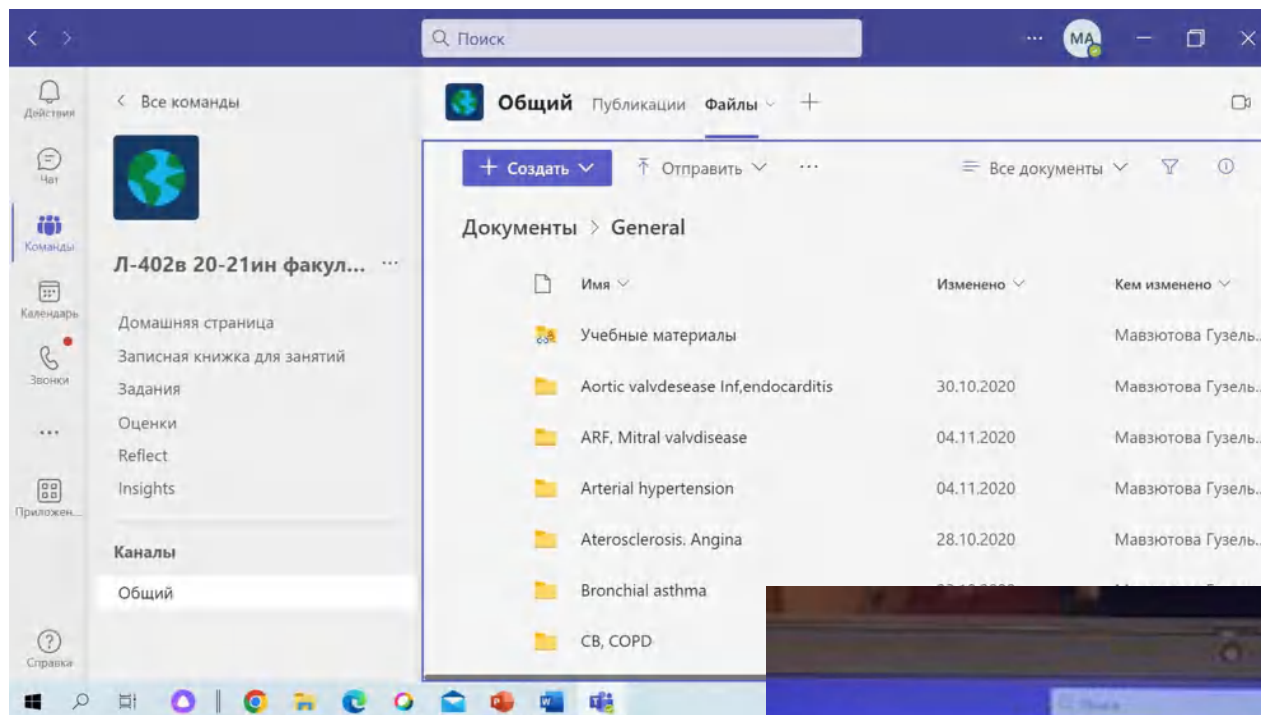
Q Поиск

... MA

Действия

Чат

Команды

Календарь

Звонки

...

Приложен...

Справка

< Все команды

Л-402в 20-21ин факул... ...

Домашняя страница
Записная книжка для занятий
Задания
Оценки
Reflect
Insights

Каналы

Общий

Общий Публикации Файлы +

+ Создать Отправить ... Все документы

Документы > General

| | Имя | Изменено | Кем изменено |
|---|---|---|---|
| | Учебные материалы | | Мавзютова Гузель... |
| | Aortic valvdesease Inf,endocarditis | 30.10.2020 | Мавзютова Гузель... |
| | ARF, Mitral valvdisease | 04.11.2020 | Мавзютова Гузель... |
| | Arterial hypertension | 04.11.2020 | Мавзютова Гузель... |
| | Aterosclerosis. Angina | 28.10.2020 | Мавзютова Гузель... |
| | Bronchial asthma | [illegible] | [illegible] |
| | CB, COPD | | |